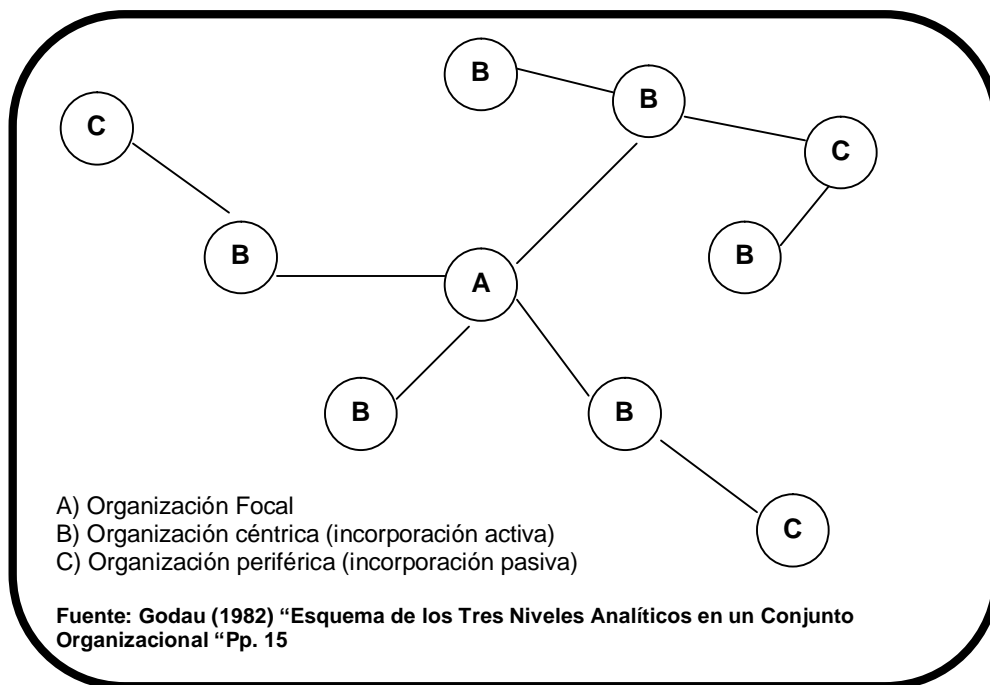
B

B

C

C

B

B

A

B

B

C

A) Organización Focal
B) Organización céntrica (incorporación activa)
C) Organización periférica (incorporación pasiva)

Fuente: Godau (1982) "Esquema de los Tres Niveles Analíticos en un Conjunto Organizacional "Pp. 15